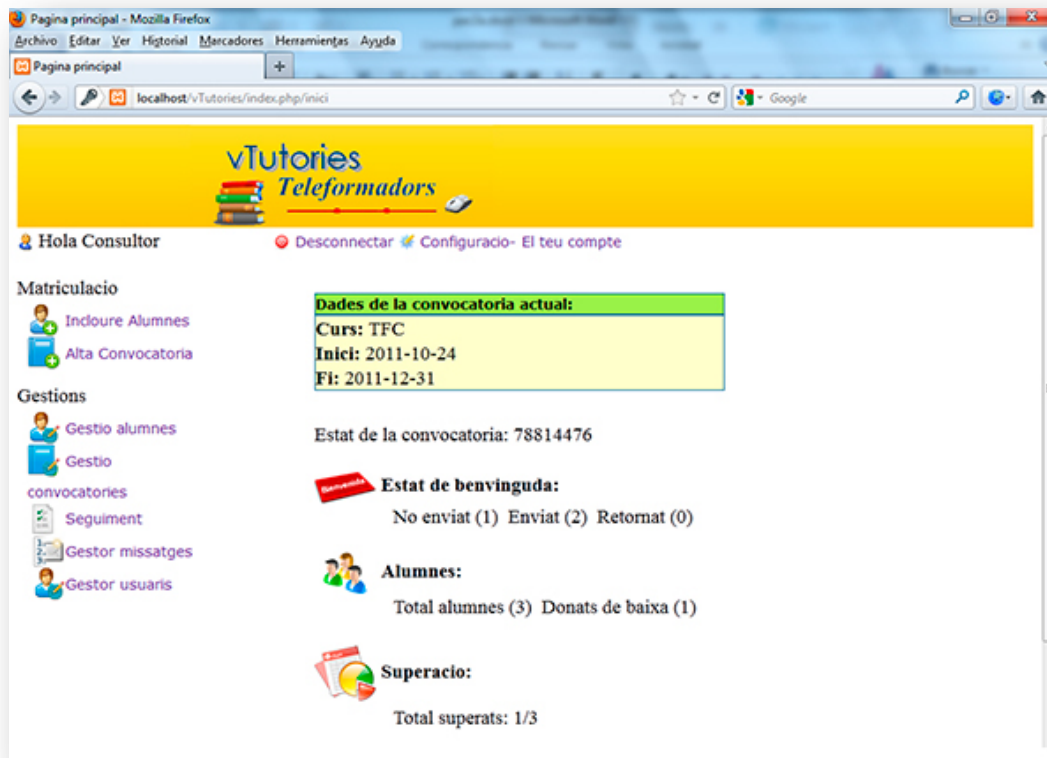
Pagina principal - Mozilla Firefox

Archivo Editar Ver Historial Marcadores Herramientas Ayuda

Pagina principal

localhost/vTutories/index.php/inici

Google

vTutories
Teleformadors

Hola Consultor

Desconnectar Configuracio- El teu compte

Matriculacio

Incloure Alumnes

Alta Convocatoria

Gestions

Gestio alumnes

Gestio convocatories

Seguiment

Gestor missatges

Gestor usuaris

| Dades de la convocatoria actual: |
|---|
| **Curs:** TFC |
| **Inici:** 2011-10-24 |
| **Fi:** 2011-12-31 |

Estat de la convocatoria: 78814476

Benvinguda

Estat de benvinguda:

No enviat (1) Enviat (2) Retornat (0)

Alumnes:

Total alumnes (3) Donats de baixa (1)

Superacio:

Total superats: 1/3